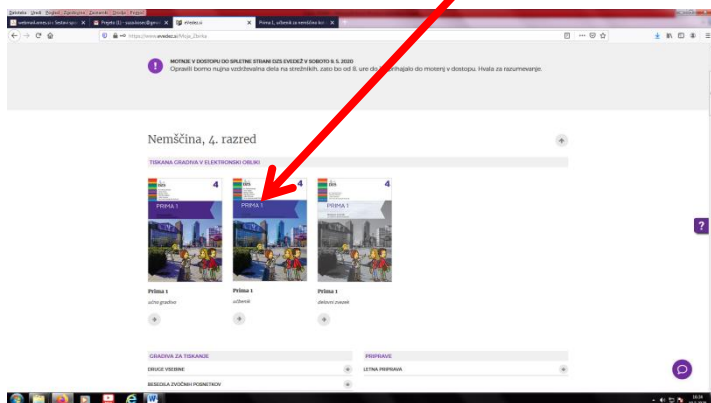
Datoteka Urejanje Pogled Zgodovina Zaznamki Orodja Pomoč
webmail.arnes.si :: Seštevanje | Prejeto (1) - ... | eVedež | Prima 1, učbenik za nemščino ...
https://www.evedez.si/Moja_Zbirka

MOTNJE V DOSTOPU DO SPLETNE STRANI DZS EVEDEŽ V SOBOTO 9. 5. 2020
Opravili bomo nujna vzdrževalna dela na strežnikih, zato bo od 8. ure do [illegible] prihajalo do motenj v dostopu. Hvala za razumevanje.

Nemščina, 4. razred

TISKANA GRADIVA V ELEKTRONSKI OBLIKI

4 PRIMA 1
4 PRIMA 1
4

Prima 1
učno gradivo

Prima 1
učbenik

Prima 1
delovni zvezek

GRADIVA ZA TISKANJE
DRUGE VSEBINE
BESEDILA ZVOČNIH POSNETKOV

PRIPRAVE
LETNA PRIPRAVA

?